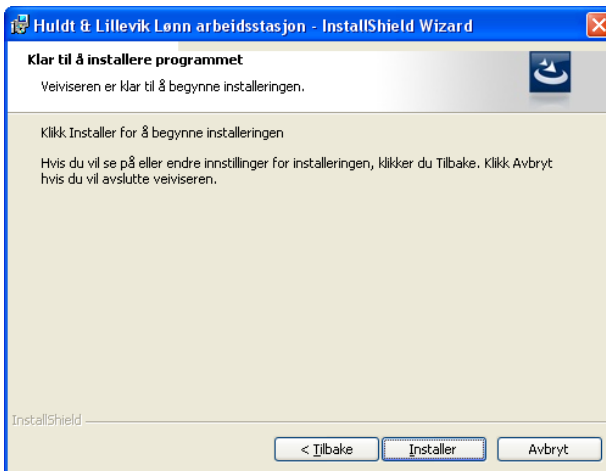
Huldt & Lillevik Lønn arbeidsstasjon - InstallShield Wizard

Klar til å installere programmet

Veiviseren er klar til å begynne installeringen.

Klikk Installer for å begynne installeringen

Hvis du vil se på eller endre innstillinger for installeringen, klikker du Tilbake. Klikk Avbryt hvis du vil avslutte veiviseren.

InstallShield

< Tilbake

Installer

Avbryt